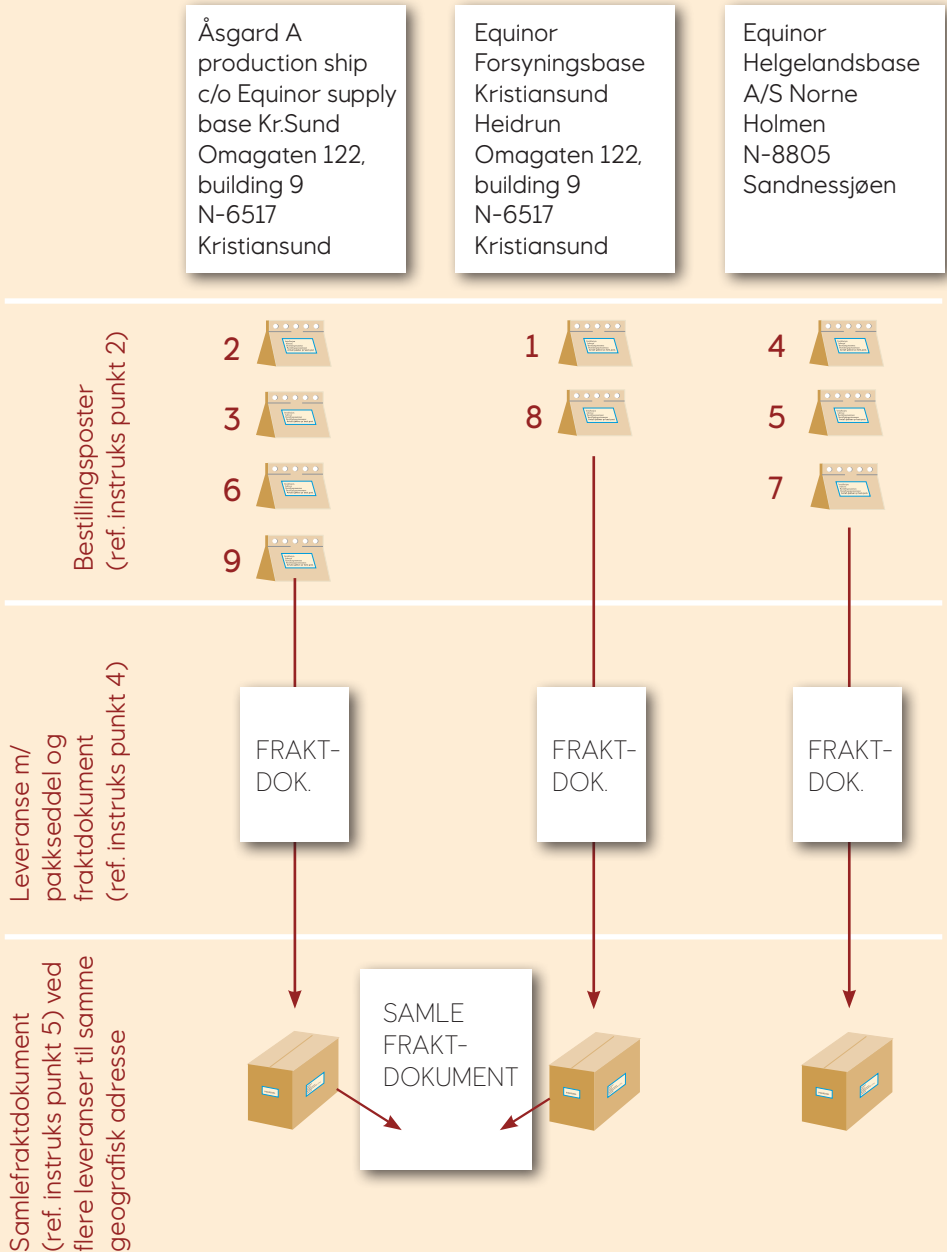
Åsgard A production ship c/o Equinor supply base Kr.Sund Omagaten 122, building 9 N-6517 Kristiansund

Equinor Forsyningsbase Kristiansund Heidrun Omagaten 122, building 9 N-6517 Kristiansund

Equinor Helgelandsbase A/S Norne Holmen N-8805 Sandnessjøen

Bestillingsposter (ref. instruks punkt 2)

2
3
6
9

1
8

4
5
7

Leveranse m/ pakkseddel og fraktdokument (ref. instruks punkt 4)

FRAKT-DOK.

FRAKT-DOK.

FRAKT-DOK.

Samlefraktdokument (ref. instruks punkt 5) ved flere leveranser til samme geografisk adresse

SAMLE FRAKT-DOKUMENT